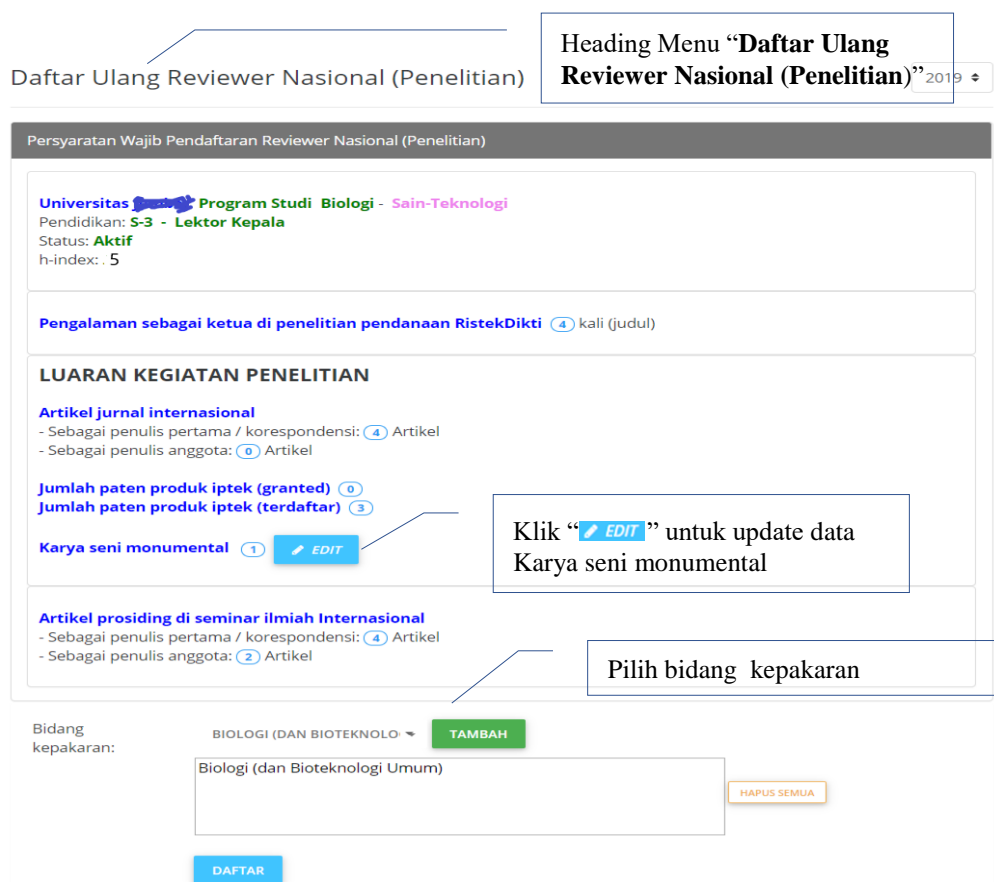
Daftar Ulang Reviewer Nasional (Penelitian)

Heading Menu "**Daftar Ulang Reviewer Nasional (Penelitian)**"

2019

Persyaratan Wajib Pendaftaran Reviewer Nasional (Penelitian)

Universitas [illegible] Program Studi Biologi - Sain-Teknologi
Pendidikan: S-3 - Lektor Kepala
Status: Aktif
h-index: . 5

Pengalaman sebagai ketua di penelitian pendanaan RistekDikti 4 kali (judul)

LUARAN KEGIATAN PENELITIAN

Artikel jurnal internasional
- Sebagai penulis pertama / korespondensi: 4 Artikel
- Sebagai penulis anggota: 0 Artikel

Jumlah paten produk iptek (granted) 0
Jumlah paten produk iptek (terdaftar) 3

Karya seni monumental 1 EDIT

Klik "EDIT" untuk update data Karya seni monumental

Artikel prosiding di seminar ilmiah Internasional
- Sebagai penulis pertama / korespondensi: 4 Artikel
- Sebagai penulis anggota: 2 Artikel

Pilih bidang kepakaran

Bidang kepakaran: BIOLOGI (DAN BIOTEKNOLO TAMBAH

Biologi (dan Bioteknologi Umum)

HAPUS SEMUA

DAFTAR